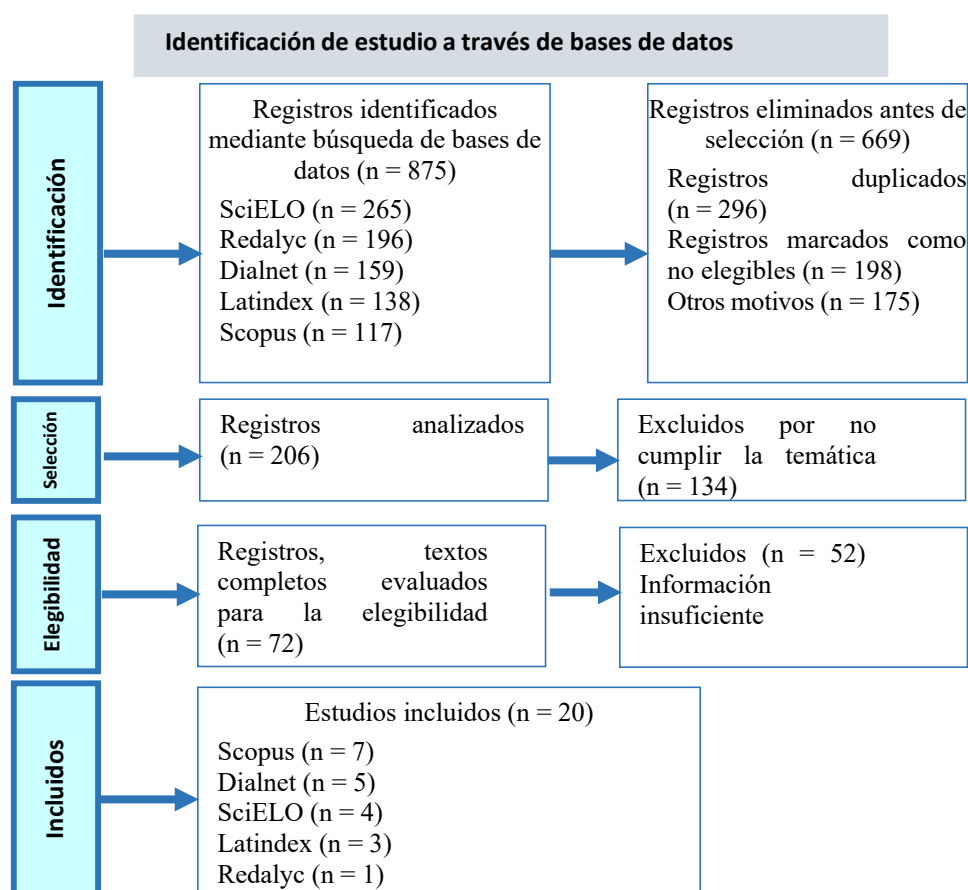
Identificación de estudio a través de bases de datos

Identificación

Registros identificados mediante búsqueda de bases de datos (n = 875)
SciELO (n = 265)
Redalyc (n = 196)
Dialnet (n = 159)
Latindex (n = 138)
Scopus (n = 117)

Registros eliminados antes de selección (n = 669)
Registros duplicados (n = 296)
Registros marcados como no elegibles (n = 198)
Otros motivos (n = 175)

Selección

Registros analizados (n = 206)

Excluidos por no cumplir la temática (n = 134)

Elegibilidad

Registros, textos completos evaluados para la elegibilidad (n = 72)

Excluidos (n = 52) Información insuficiente

Incluidos

Estudios incluidos (n = 20)
Scopus (n = 7)
Dialnet (n = 5)
SciELO (n = 4)
Latindex (n = 3)
Redalyc (n = 1)